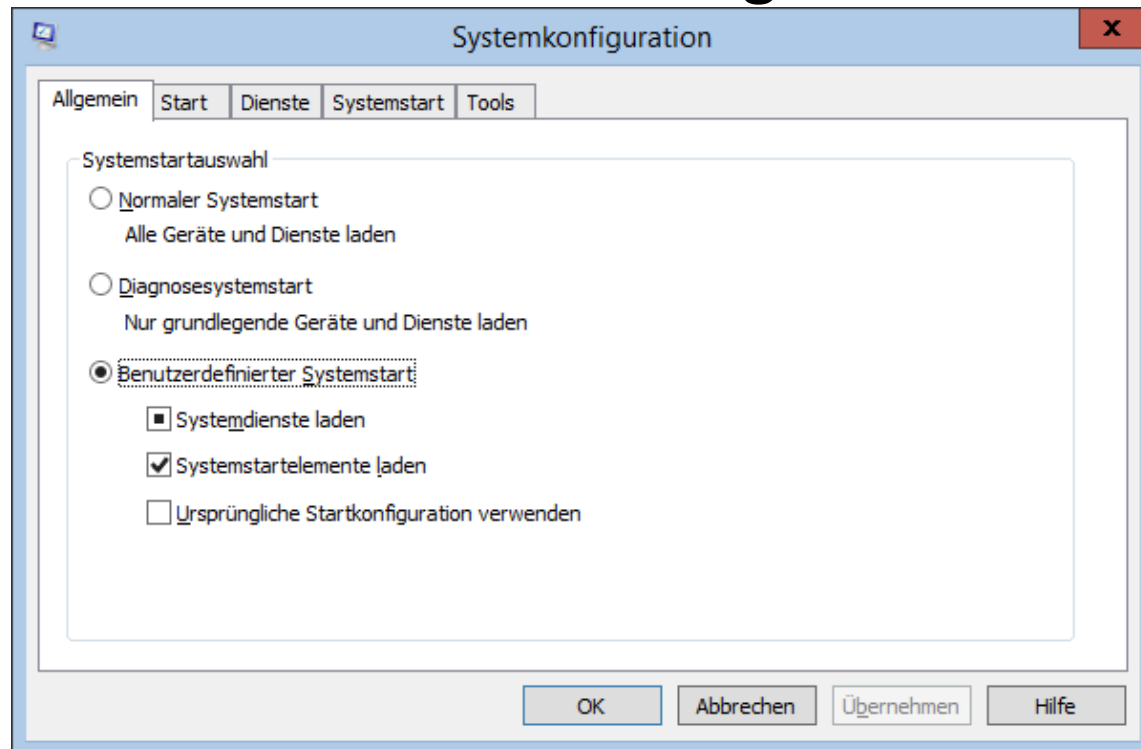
Systemkonfiguration

x

Allgemein | Start | Dienste | Systemstart | Tools

Systemstartauswahl

Normaler Systemstart

Alle Geräte und Dienste laden

Diagnosesystemstart

Nur grundlegende Geräte und Dienste laden

Benutzerdefinierter Systemstart

Systemdienste laden

Systemstartelemente laden

Ursprüngliche Startkonfiguration verwenden

OK | Abbrechen | Übernehmen | Hilfe